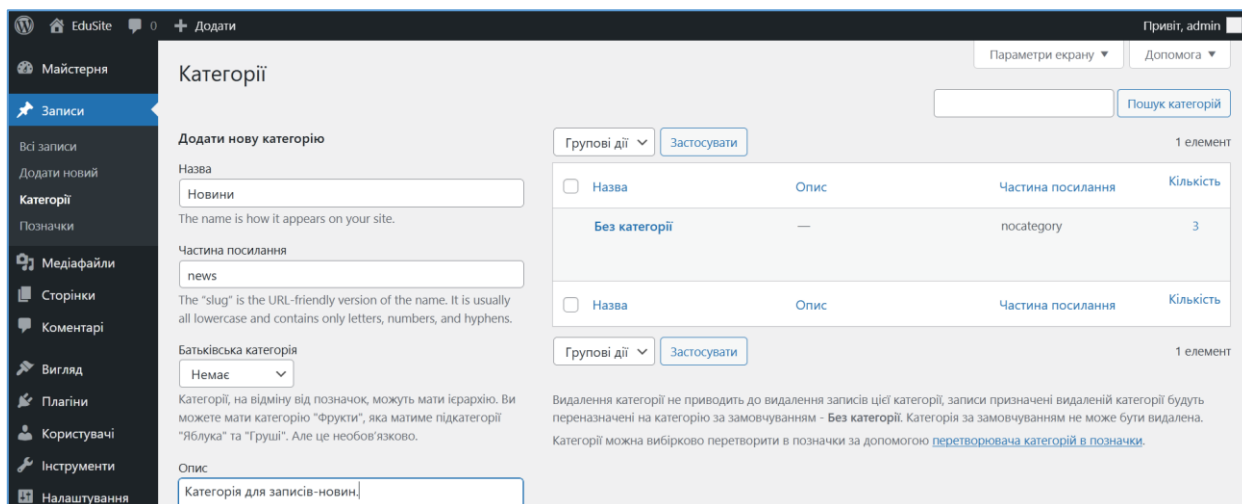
EduSite 0 + Додати

Привіт, admin

Майстерня

Записи

Всі записи
Додати новий
Категорії
Позначки

Медіафайли
Сторінки
Коментарі

Вигляд
Плагіни
Користувачі
Інструменти
Налаштування

Параметри екрану ▼ Допомога ▼

Категорії

Пошук категорій

Додати нову категорію

Назва
Новини
The name is how it appears on your site.

Частина посилання
news
The "slug" is the URL-friendly version of the name. It is usually all lowercase and contains only letters, numbers, and hyphens.

Батьківська категорія
Немає

Категорії, на відміну від позначок, можуть мати ієрархію. Ви можете мати категорію "Фрукти", яка матиме підкатегорії "Яблука" та "Груші". Але це необов'язково.

Опис
Категорія для записів-новин.

Групові дії Застосувати 1 елемент

| | Назва | Опис | Частина посилання | Кількість |
|---|---|---|---|---|
| | Без категорії | — | nocategory | 3 |
| | Назва | Опис | Частина посилання | Кількість |

Групові дії Застосувати 1 елемент

Видалення категорії не приводить до видалення записів цієї категорії, записи призначені видаленій категорії будуть переназначені на категорію за замовчуванням - Без категорії. Категорія за замовчуванням не може бути видалена.

Категорії можна вибірково перетворити в позначки за допомогою перетворювача категорій в позначки.